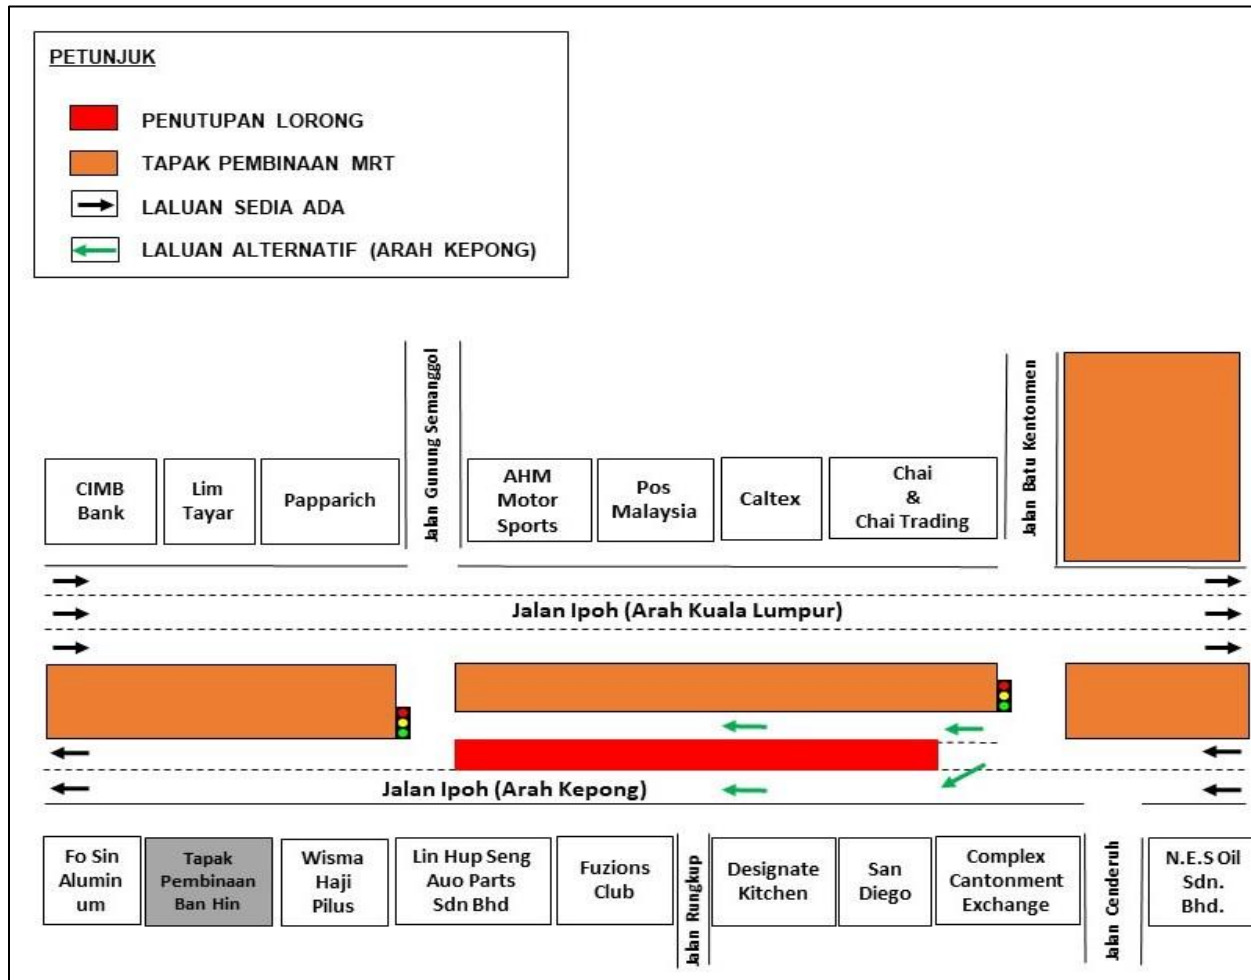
PETUNJUK

PENUTUPAN LORONG
TAPAK PEMBINAAN MRT
LALUAN SEDIA ADA
LALUAN ALTERNATIF (ARAH KEPONG)

Jalan Gunung Semanggol

Jalan Batu Kentonmen

CIMB Bank

Lim Tayar

Papparich

AHM Motor Sports

Pos Malaysia

Caltex

Chai & Chai Trading

Jalan Ipoh (Arah Kuala Lumpur)

Jalan Ipoh (Arah Kepong)

Fo Sin Alumin um

Tapak Pembinaan Ban Hin

Wisma Haji Pilus

Lin Hup Seng Auo Parts Sdn Bhd

Fuzions Club

Jalan Rungkup

Designate Kitchen

San Diego

Complex Cantonment Exchange

Jalan Cenderuh

N.E.S Oil Sdn. Bhd.